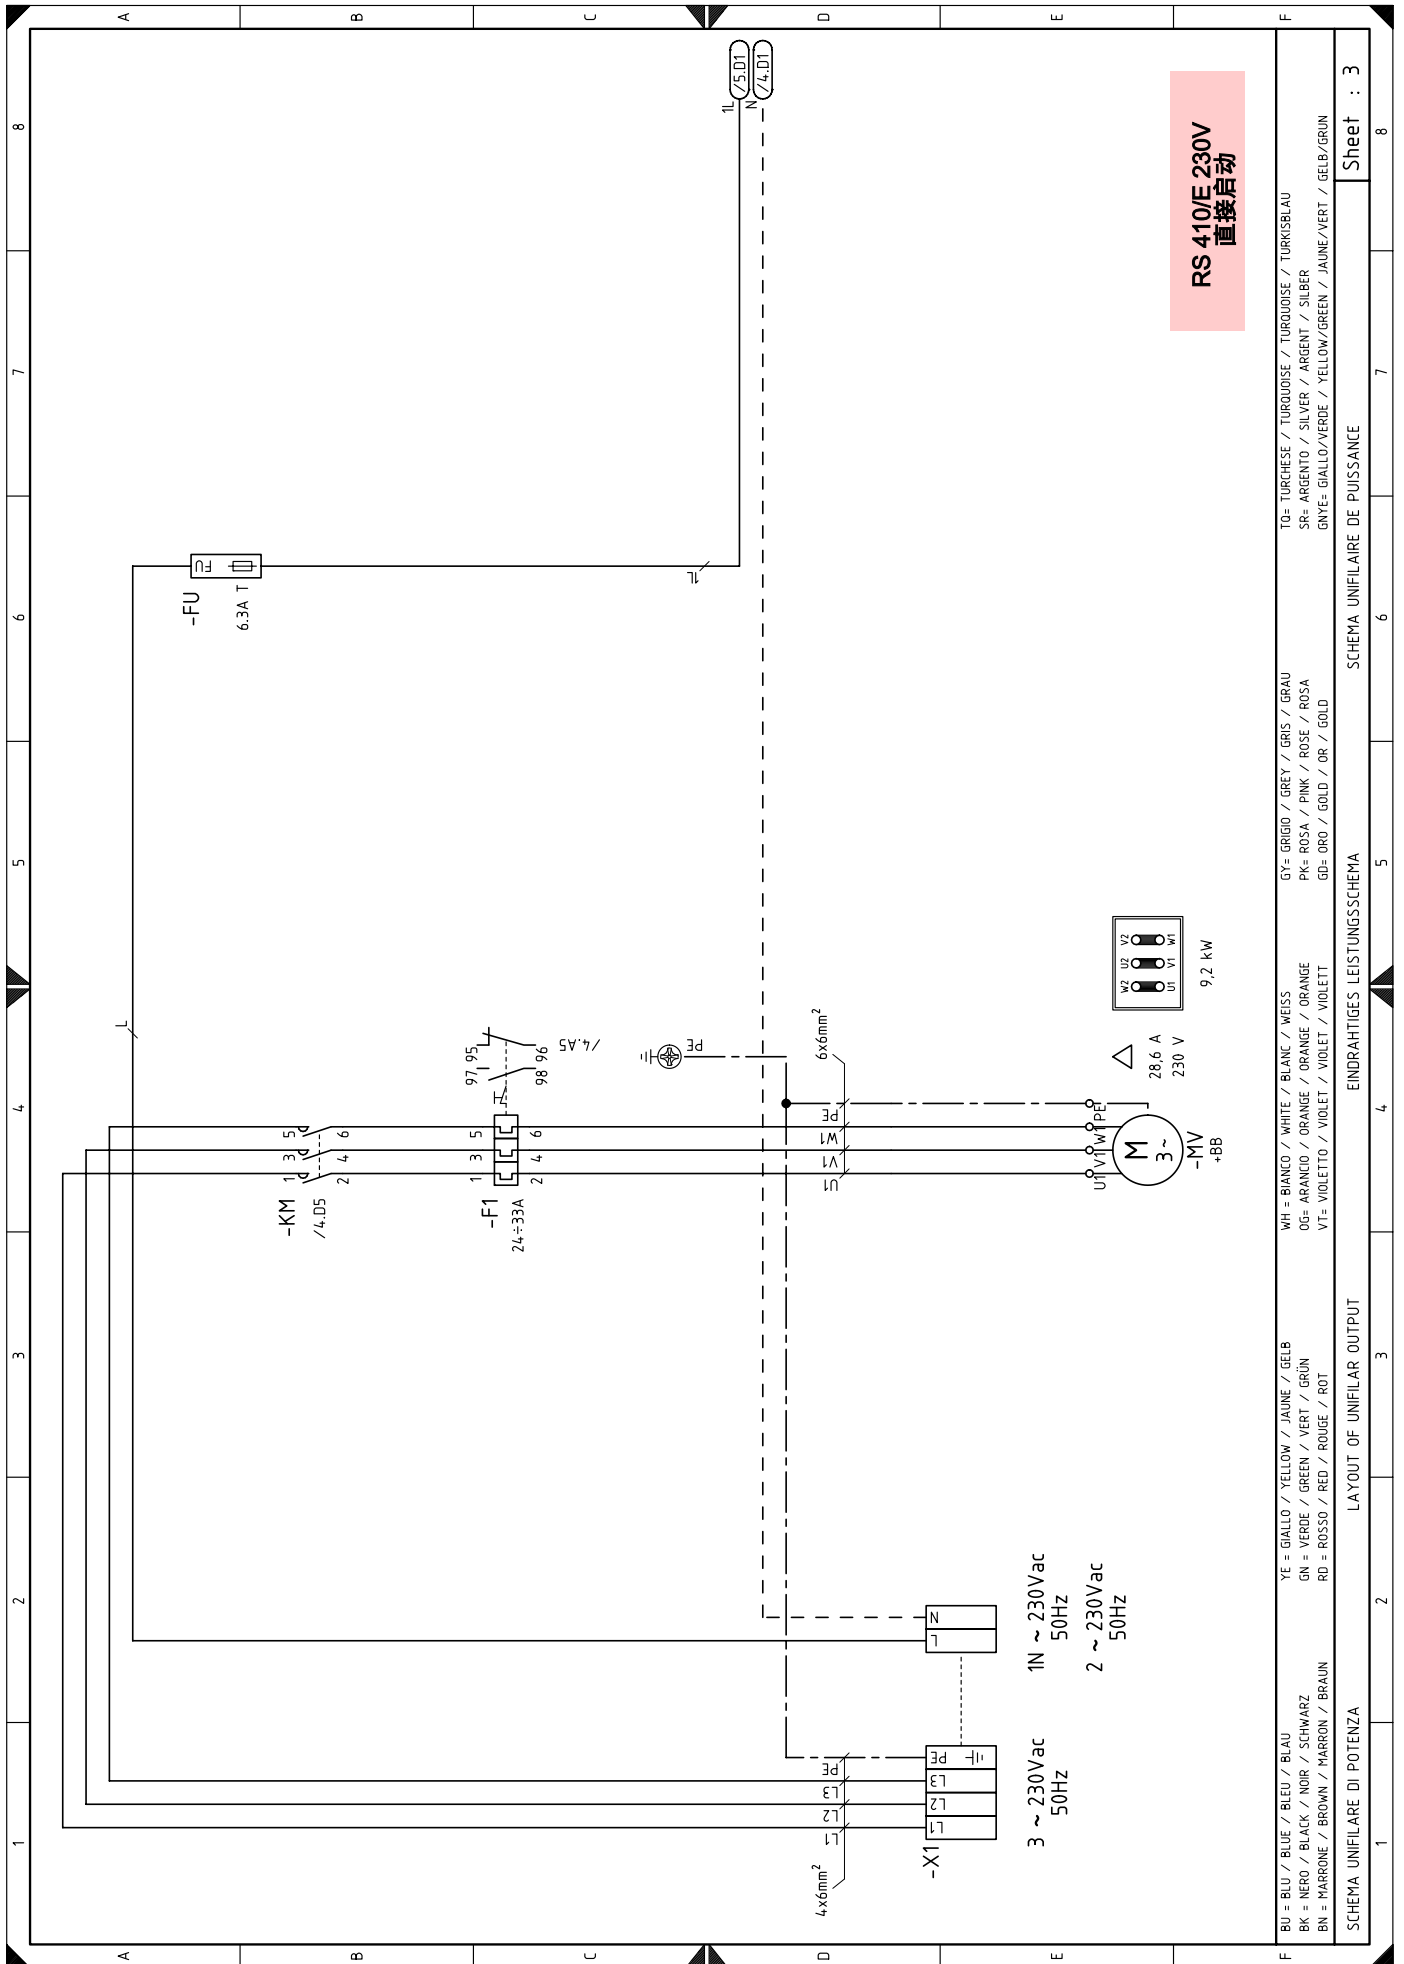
RS 410/E 230V
直接启动

Sheet : 3

1L /5.D1
N /4.D1

-FU
FU
6.3A T

1L

L

-KM
/4.D5
1 3 5
2 4 6

-F1
24÷33A
1 3 5
2 4 6

97 95
98 96
/4.A5

PE

6x6mm$^2$
PE
W1
V1
U1

U1 V1 W1 PE
M
3~
-MV
+BB

28,6 A
230 V

W2 U2 V2
U1 V1 W1
9,2 kW

N
L

1N ~ 230Vac
50Hz
2 ~ 230Vac
50Hz

-X1
PE
L3
L2
L1

PE
L3
L2
L1
4x6mm$^2$

3 ~ 230Vac
50Hz

BU = BLU / BLUE / BLEU / BLAU
BK = NERO / BLACK / NOIR / SCHWARZ
BN = MARRONE / BROWN / MARRON / BRAUN

YE = GIALLO / YELLOW / JAUNE / GELB
GN = VERDE / GREEN / VERT / GRÜN
RD = ROSSO / RED / ROUGE / ROT

WH = BIANCO / WHITE / BLANC / WEISS
OG= ARANCIO / ORANGE / ORANGE / ORANGE
VT= VIOLETTO / VIOLET / VIOLET / VIOLETT

GY= GRIGIO / GREY / GRIS / GRAU
PK= ROSA / PINK / ROSE / ROSA
GD= ORO / GOLD / OR / GOLD

TQ= TURCHESE / TURQUOISE / TURQUOISE / TURKISBLAU
SR= ARGENTO / SILVER / ARGENT / SILBER
GNYE= GIALLO/VERDE / YELLOW/GREEN / JAUNE/VERT / GELB/GRUN

SCHEMA UNIFILARE DI POTENZA
LAYOUT OF UNIFILAR OUTPUT
EINDRAHTIGES LEISTUNGSSCHEMA
SCHEMA UNIFILAIRE DE PUISSANCE

A B C D E F
1 2 3 4 5 6 7 8